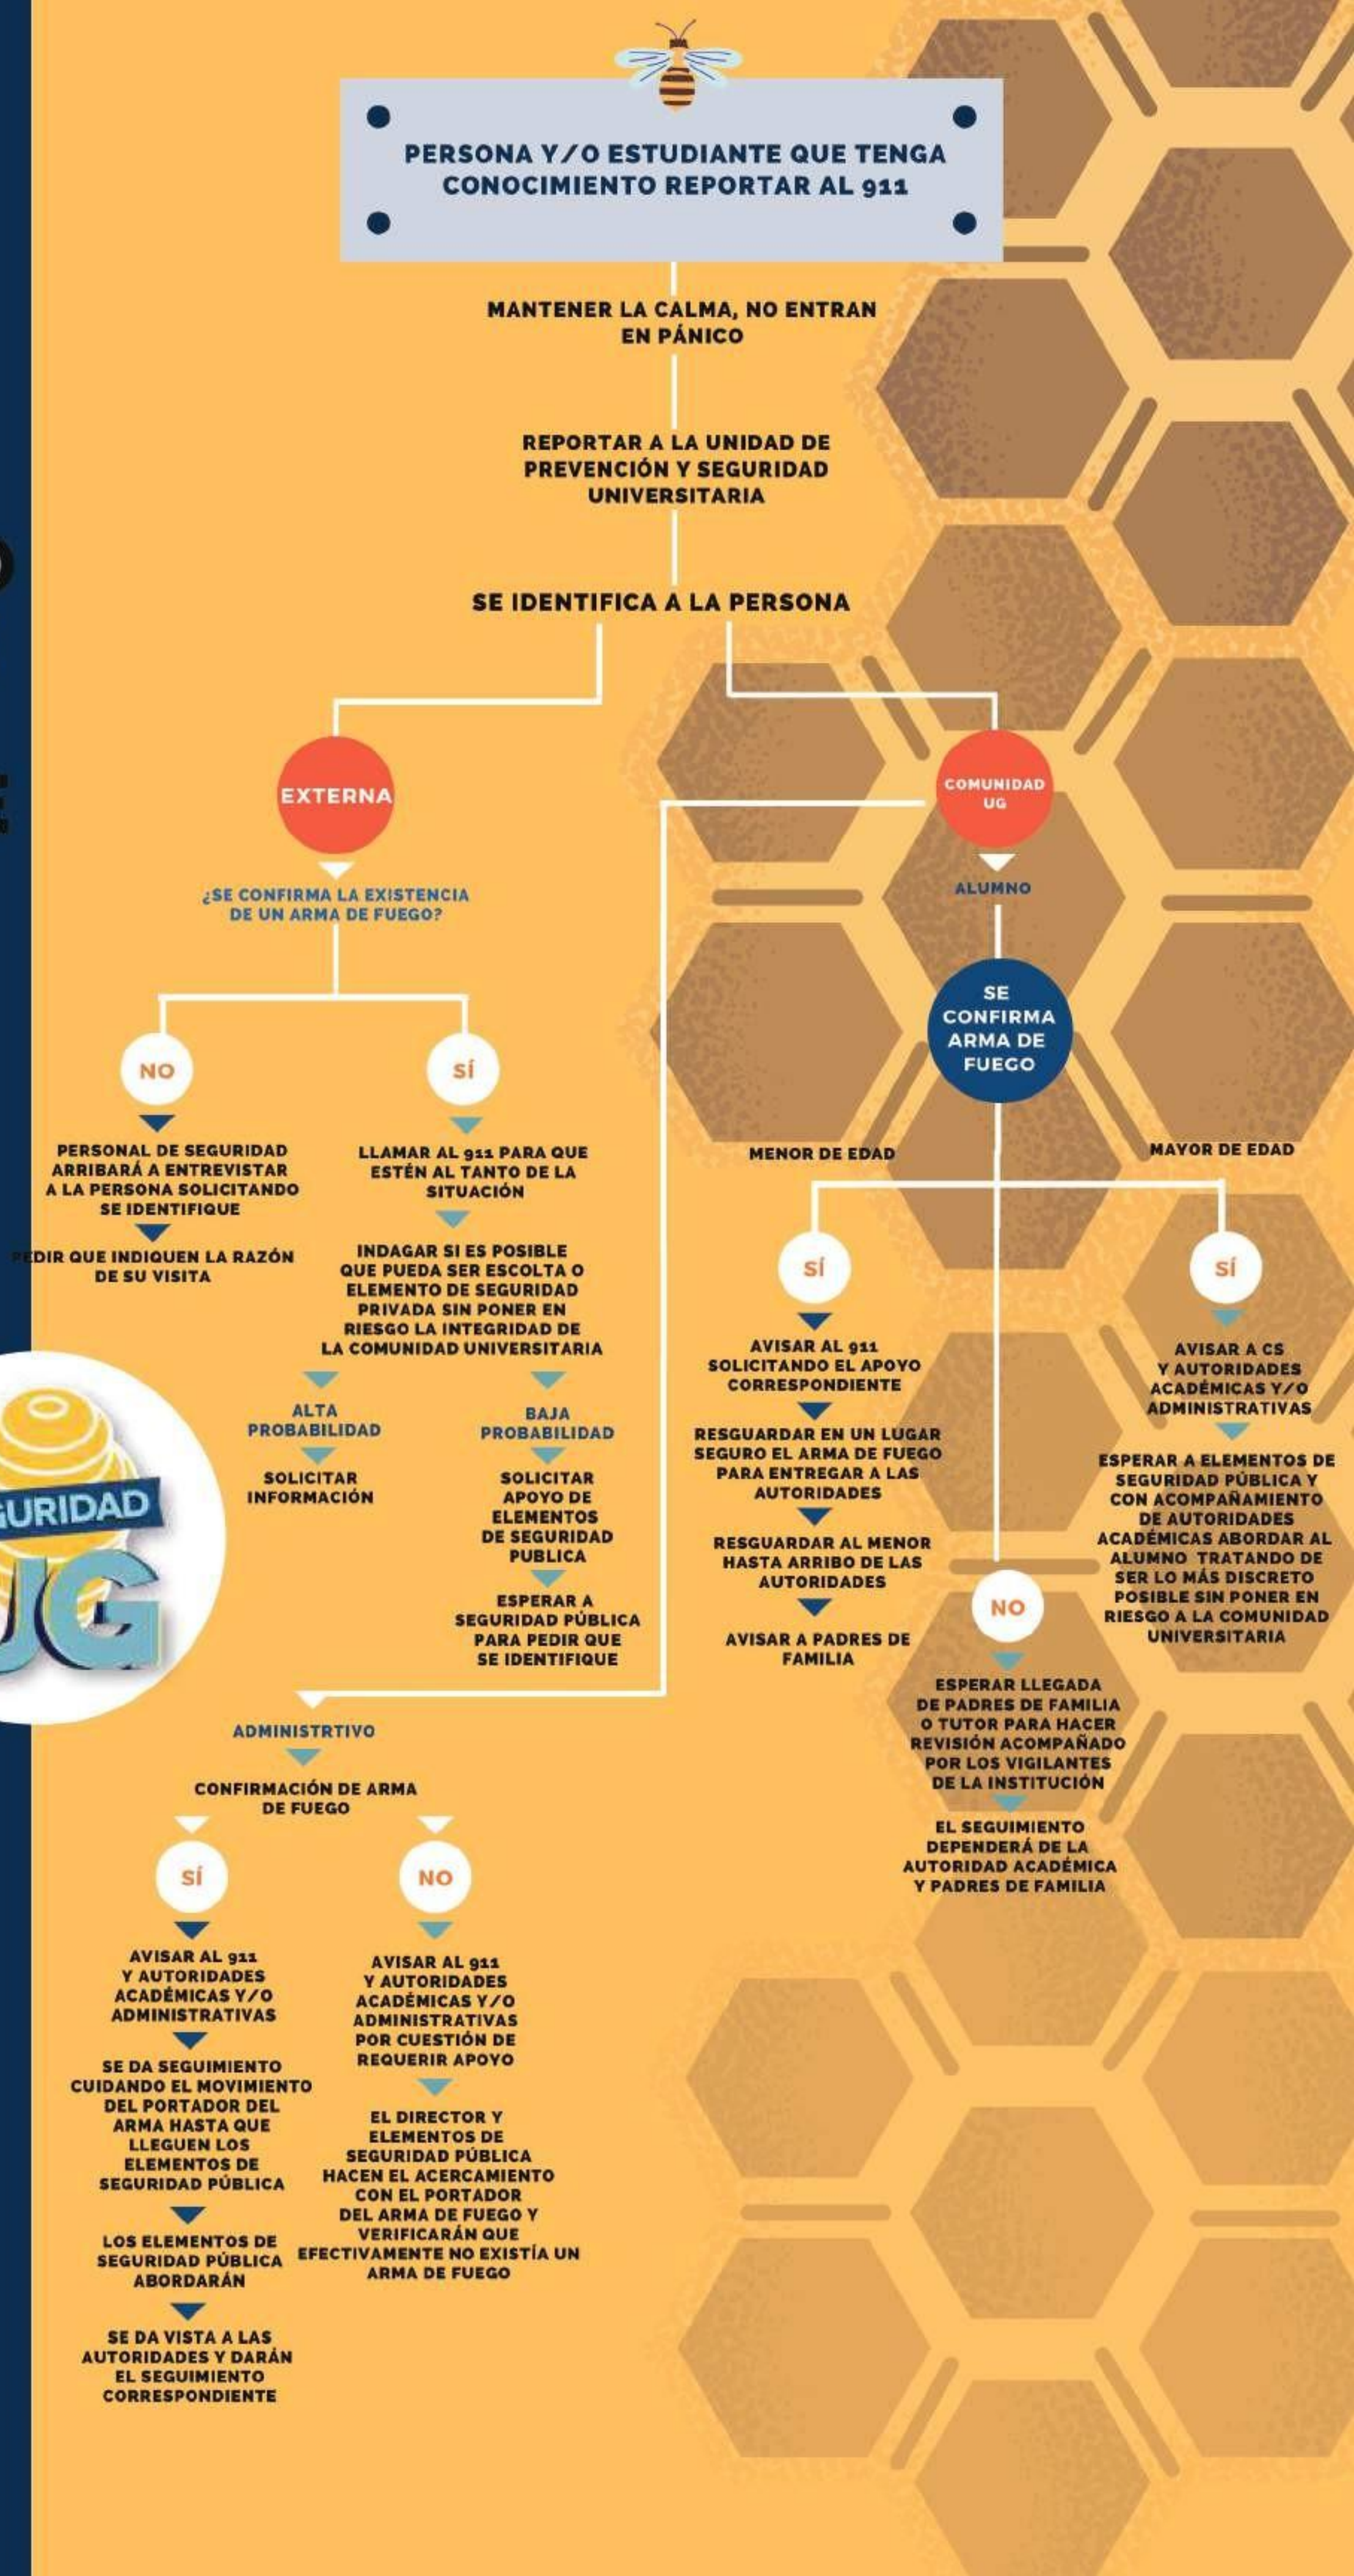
PERSONA Y/O ESTUDIANTE QUE TENGA CONOCIMIENTO REPORTAR AL 911

MANTENER LA CALMA, NO ENTRAN EN PÁNICO

REPORTAR A LA UNIDAD DE PREVENCIÓN Y SEGURIDAD UNIVERSITARIA

SE IDENTIFICA A LA PERSONA

EXTERNA

¿SE CONFIRMA LA EXISTENCIA DE UN ARMA DE FUEGO?

NO

PERSONAL DE SEGURIDAD ARRIBARÁ A ENTREVISTAR A LA PERSONA SOLICITANDO SE IDENTIFIQUE

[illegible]EDIR QUE INDIQUEN LA RAZÓN DE SU VISITA

SÍ

LLAMAR AL 911 PARA QUE ESTÉN AL TANTO DE LA SITUACIÓN

INDAGAR SI ES POSIBLE QUE PUEDA SER ESCOLTA O ELEMENTO DE SEGURIDAD PRIVADA SIN PONER EN RIESGO LA INTEGRIDAD DE LA COMUNIDAD UNIVERSITARIA

ALTA PROBABILIDAD

SOLICITAR INFORMACIÓN

BAJA PROBABILIDAD

SOLICITAR APOYO DE ELEMENTOS DE SEGURIDAD PUBLICA

ESPERAR A SEGURIDAD PÚBLICA PARA PEDIR QUE SE IDENTIFIQUE

COMUNIDAD UG

ALUMNO

SE CONFIRMA ARMA DE FUEGO

MENOR DE EDAD

SÍ

AVISAR AL 911 SOLICITANDO EL APOYO CORRESPONDIENTE

RESGUARDAR EN UN LUGAR SEGURO EL ARMA DE FUEGO PARA ENTREGAR A LAS AUTORIDADES

RESGUARDAR AL MENOR HASTA ARRIBO DE LAS AUTORIDADES

AVISAR A PADRES DE FAMILIA

MAYOR DE EDAD

SÍ

AVISAR A CS Y AUTORIDADES ACADÉMICAS Y/O ADMINISTRATIVAS

ESPERAR A ELEMENTOS DE SEGURIDAD PÚBLICA Y CON ACOMPAÑAMIENTO DE AUTORIDADES ACADÉMICAS ABORDAR AL ALUMNO TRATANDO DE SER LO MÁS DISCRETO POSIBLE SIN PONER EN RIESGO A LA COMUNIDAD UNIVERSITARIA

NO

ESPERAR LLEGADA DE PADRES DE FAMILIA O TUTOR PARA HACER REVISIÓN ACOMPAÑADO POR LOS VIGILANTES DE LA INSTITUCIÓN

EL SEGUIMIENTO DEPENDERÁ DE LA AUTORIDAD ACADÉMICA Y PADRES DE FAMILIA

ADMINISTRTIVO

CONFIRMACIÓN DE ARMA DE FUEGO

SÍ

AVISAR AL 911 Y AUTORIDADES ACADÉMICAS Y/O ADMINISTRATIVAS

SE DA SEGUIMIENTO CUIDANDO EL MOVIMIENTO DEL PORTADOR DEL ARMA HASTA QUE LLEGUEN LOS ELEMENTOS DE SEGURIDAD PÚBLICA

LOS ELEMENTOS DE SEGURIDAD PÚBLICA ABORDARÁN

SE DA VISTA A LAS AUTORIDADES Y DARÁN EL SEGUIMIENTO CORRESPONDIENTE

NO

AVISAR AL 911 Y AUTORIDADES ACADÉMICAS Y/O ADMINISTRATIVAS POR CUESTIÓN DE REQUERIR APOYO

EL DIRECTOR Y ELEMENTOS DE SEGURIDAD PÚBLICA HACEN EL ACERCAMIENTO CON EL PORTADOR DEL ARMA DE FUEGO Y VERIFICARÁN QUE EFECTIVAMENTE NO EXISTÍA UN ARMA DE FUEGO

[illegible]URIDAD
UG